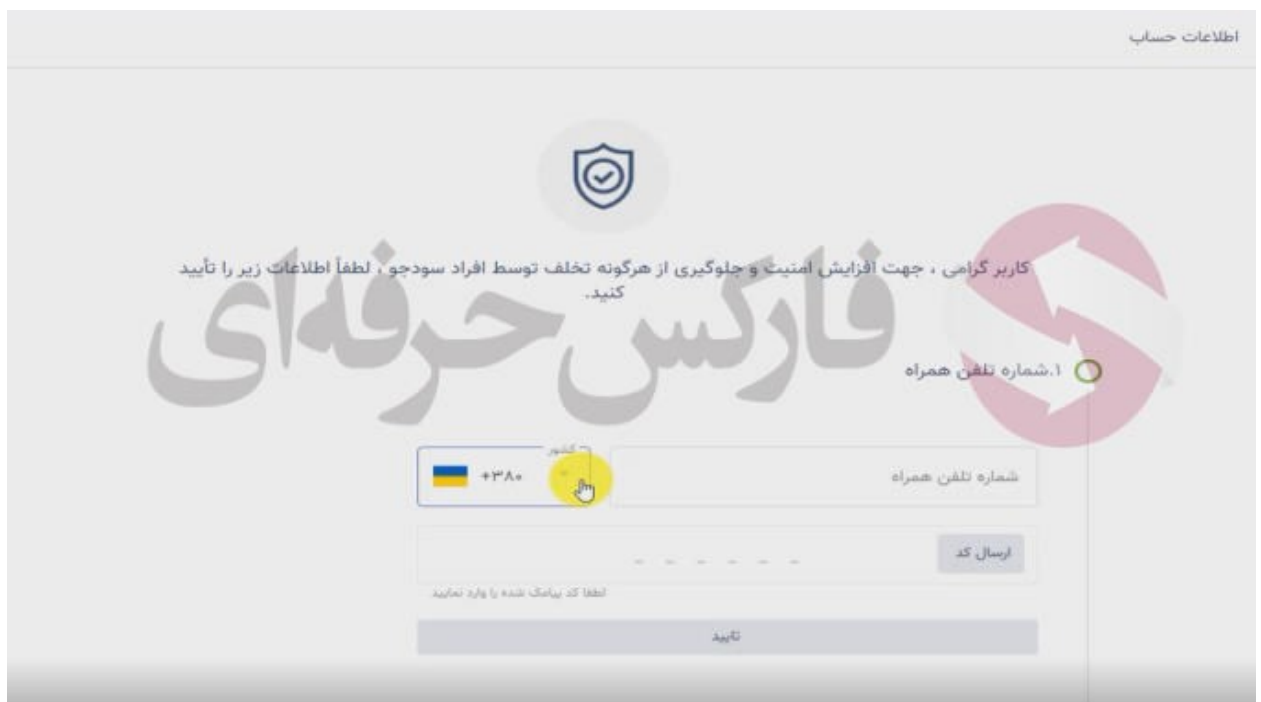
اطلاعات حساب

کاربر گرامی ، جهت افزایش امنیت و جلوگیری از هرگونه تخلف توسط افراد سودجو ، لطفاً اطلاعات زیر را تأیید کنید.

فارکس حرفه‌ای

۱.شماره تلفن همراه

کشور
+۳۸۰

شماره تلفن همراه

ارسال کد

- - - - - -

لطفا کد پیامک شده را وارد نمایید

تایید